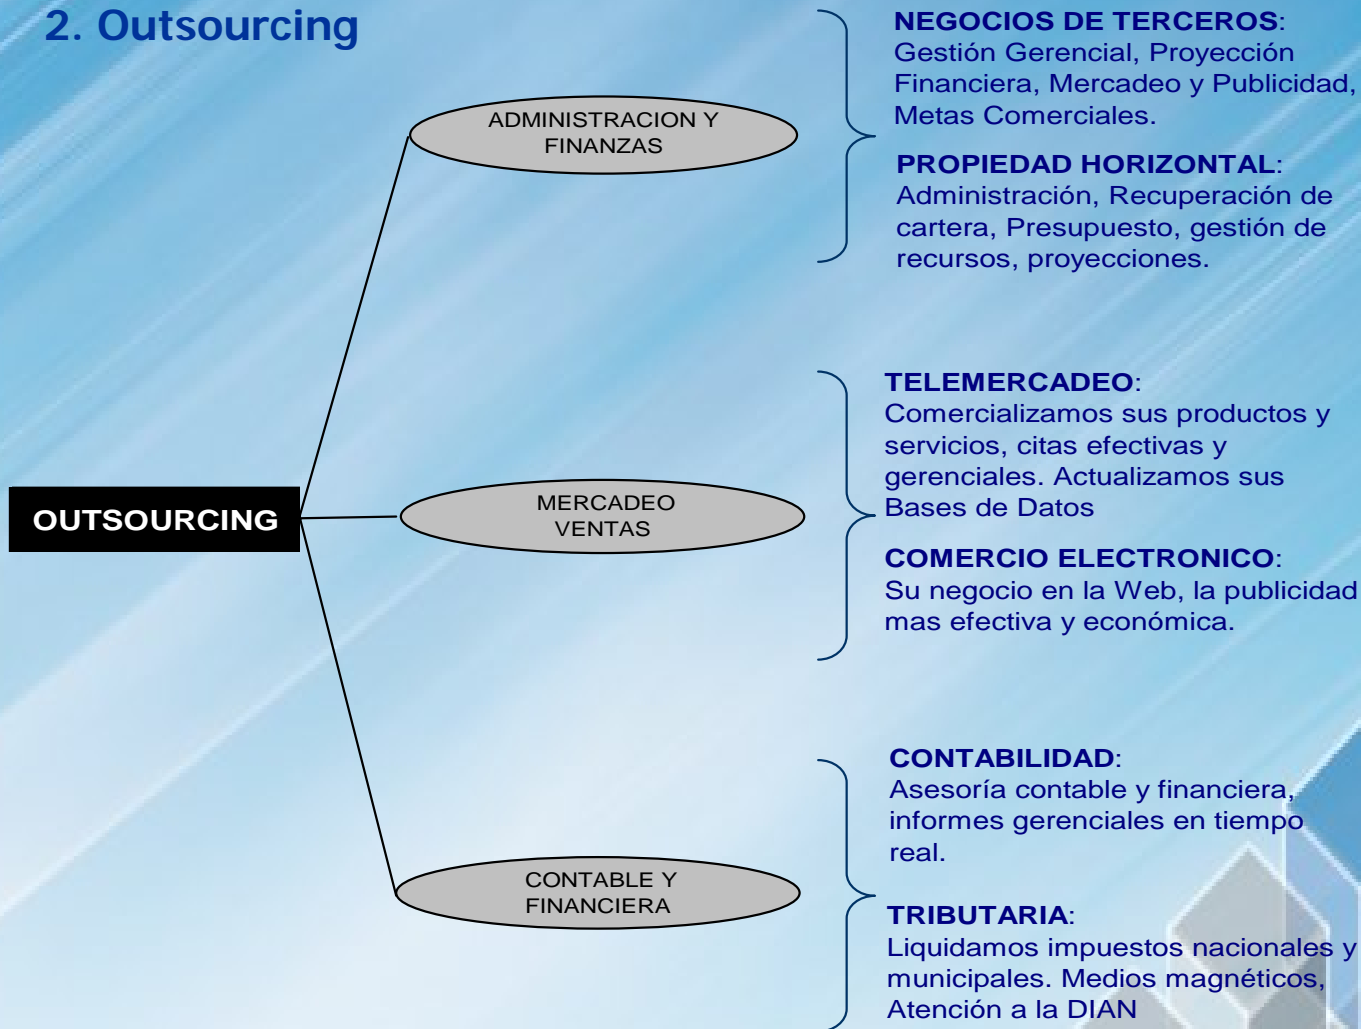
2. Outsourcing

OUTSOURCING

ADMINISTRACION Y FINANZAS

NEGOCIOS DE TERCEROS: Gestión Gerencial, Proyección Financiera, Mercadeo y Publicidad, Metas Comerciales.

PROPIEDAD HORIZONTAL: Administración, Recuperación de cartera, Presupuesto, gestión de recursos, proyecciones.

MERCADEO VENTAS

TELEMERCADEO: Comercializamos sus productos y servicios, citas efectivas y gerenciales. Actualizamos sus Bases de Datos

COMERCIO ELECTRONICO: Su negocio en la Web, la publicidad mas efectiva y económica.

CONTABLE Y FINANCIERA

CONTABILIDAD: Asesoría contable y financiera, informes gerenciales en tiempo real.

TRIBUTARIA: Liquidamos impuestos nacionales y municipales. Medios magnéticos, Atención a la DIAN